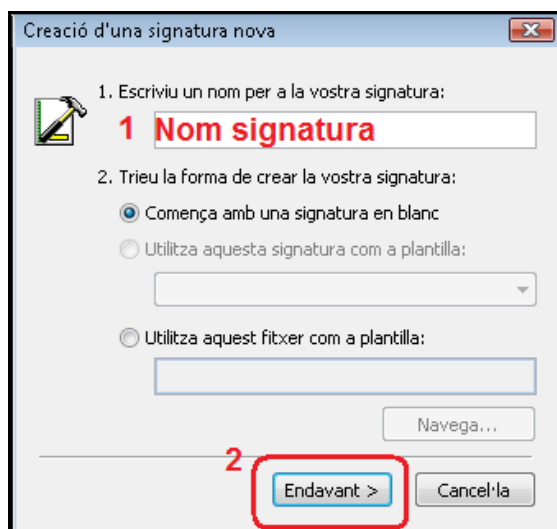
Creació d'una signatura nova

1. Escriviu un nom per a la vostra signatura:

1 Nom signatura

2. Trieu la forma de crear la vostra signatura:

Comença amb una signatura en blanc

Utilitza aquesta signatura com a plantilla:

Utilitza aquest fitxer com a plantilla:

Navega...

2

Endavant >

Cancel·la